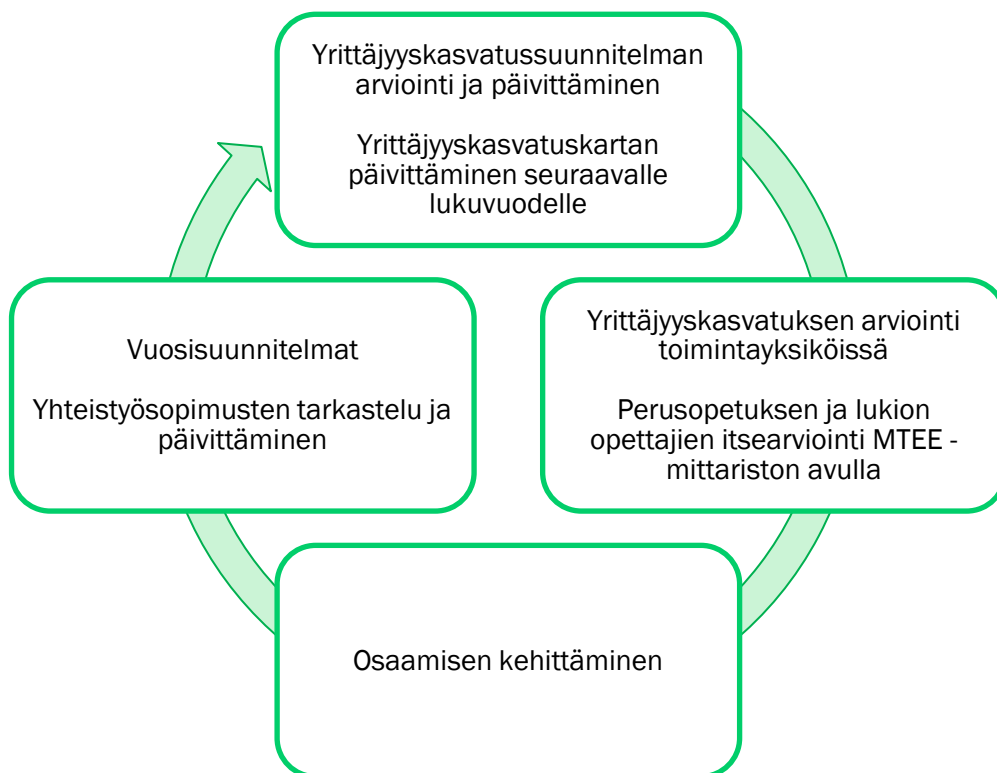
Yrittäjyyskasvatussuunnitelman arviointi ja päivittäminen

Yrittäjyyskasvatuskartan päivittäminen seuraavalle lukuvuodelle

Yrittäjyyskasvatuksen arviointi toimintayksiköissä

Perusopetuksen ja lukion opettajien itsearviointi MTEE -mittariston avulla

Osaamisen kehittäminen

Vuosisuunnitelmat

Yhteistyösopimusten tarkastelu ja päivittäminen